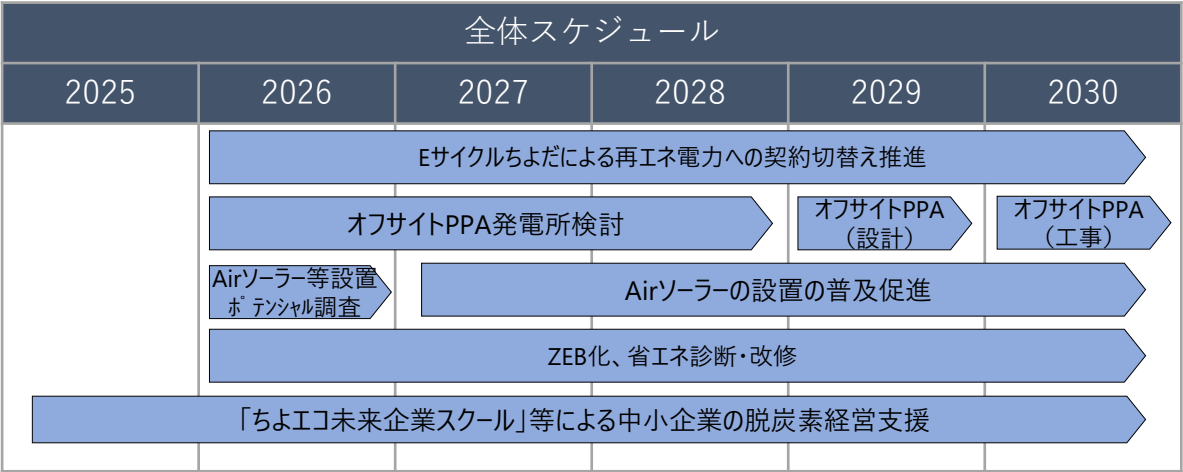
| 全体スケジュール | | | | | |
|---|---|---|---|---|---|
| 2025 | 2026 | 2027 | 2028 | 2029 | 2030 |

Eサイクルちよだによる再エネ電力への契約切替え推進

オフサイトPPA発電所検討

オフサイトPPA（設計）

オフサイトPPA（工事）

Airソーラー等設置ポテンシャル調査

Airソーラーの設置の普及促進

ZEB化、省エネ診断・改修

「ちよエコ未来企業スクール」等による中小企業の脱炭素経営支援